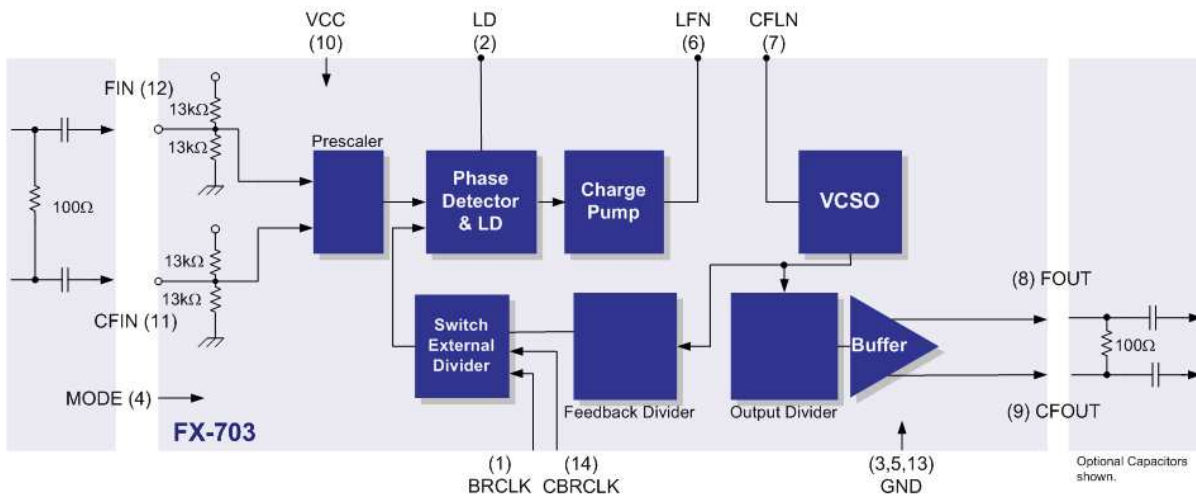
VCC (10)

LD (2)

LFN (6)

CFLN (7)

FIN (12)

13kΩ

13kΩ

100Ω

13kΩ

13kΩ

CFIN (11)

MODE (4)

Prescaler

Phase Detector & LD

Charge Pump

VCSO

Switch External Divider

Feedback Divider

Output Divider

Buffer

(8) FOUT

(9) CFOUT

100Ω

FX-703

(1) BRCLK

(14) CBRCLK

(3,5,13) GND

Optional Capacitors shown.